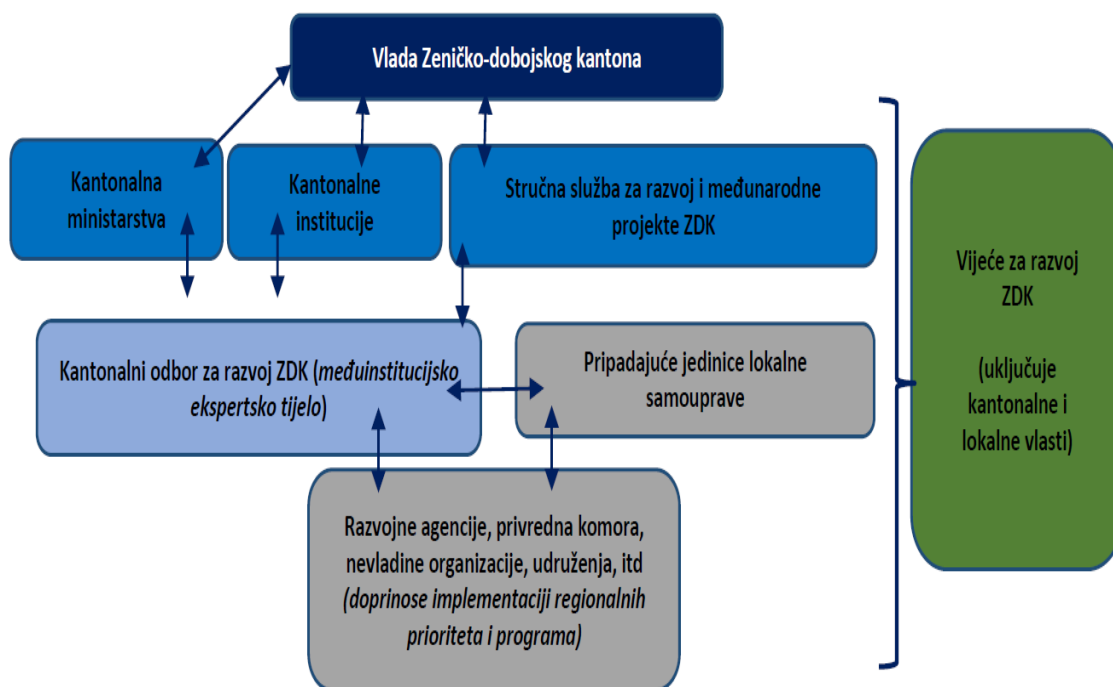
Vlada Zeničko-dobojskog kantona

Kantonalna ministarstva

Kantonalne institucije

Stručna služba za razvoj i međunarodne projekte ZDK

Kantonalni odbor za razvoj ZDK (*međuinstitucijsko ekspertsko tijelo*)

Pripadajuće jedinice lokalne samouprave

Razvojne agencije, privredna komora, nevladine organizacije, udruženja, itd *(doprinose implementaciji regionalnih prioriteta i programa)*

Vijeće za razvoj ZDK

(uključuje kantonalne i lokalne vlasti)